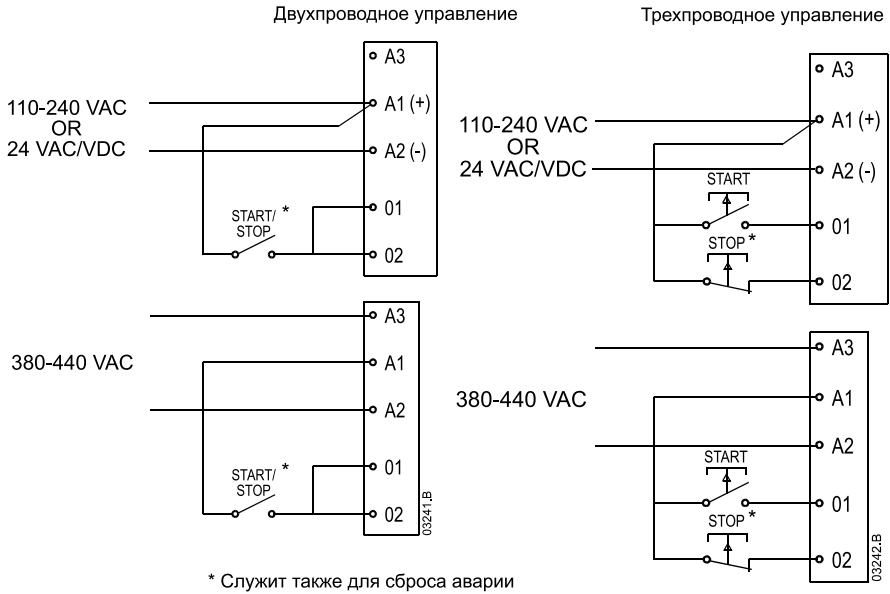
Двухпроводное управление

A3
110-240 VAC
OR
24 VAC/VDC
A1 (+)
A2 (-)
START/
STOP *
01
02

A3
380-440 VAC
A1
A2
START/
STOP *
01
02
03241.B

Трехпроводное управление

A3
110-240 VAC
OR
24 VAC/VDC
A1 (+)
A2 (-)
START
01
STOP *
02

A3
380-440 VAC
A1
A2
START
01
STOP *
02
03242.B

* Служит также для сброса аварии